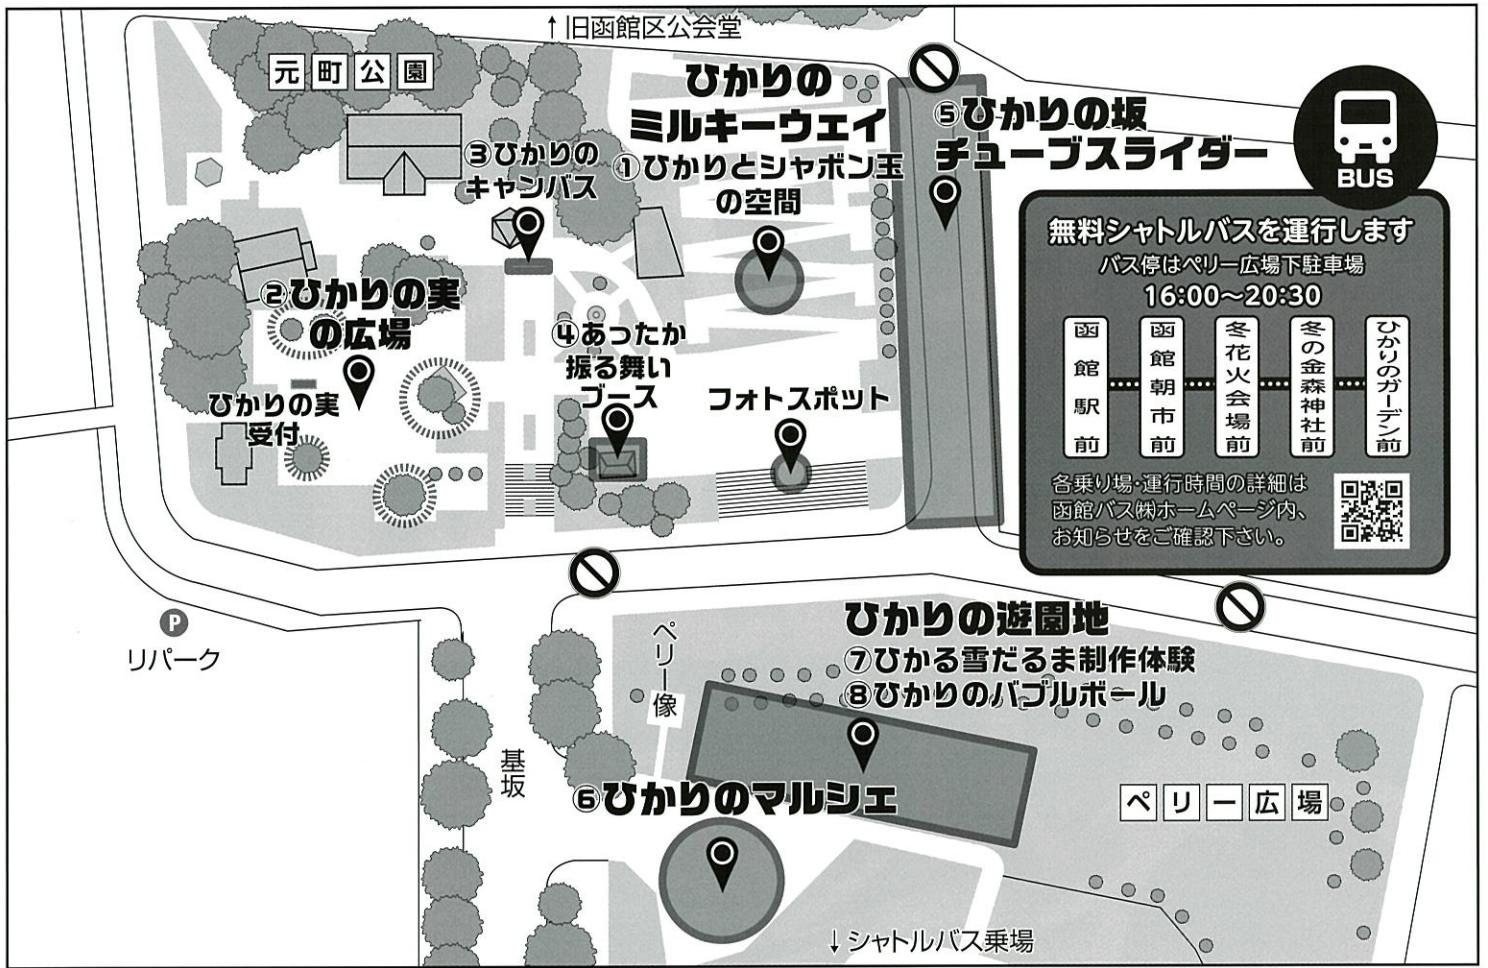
↑旧函館区公会堂

元町公園

ひかりのミルキーウェイ

③ひかりのキャンバス

①ひかりとシャボン玉の空間

⑤ひかりの坂チューブスライダー

BUS

無料シャトルバスを運行します
バス停はペリー広場下駐車場
16:00~20:30

函館駅前 … 函館朝市前 … 冬花火会場前 … 冬の金森神社前 … ひかりのガーデン前

各乗り場・運行時間の詳細は函館バス㈱ホームページ内、お知らせをご確認下さい。

②ひかりの実の広場

ひかりの実受付

④あったか振る舞いブース

フォトスポット

P
リパーク

ひかりの遊園地
⑦ひかる雪だるま制作体験
⑧ひかりのバブルボール

ペリー像

基坂

⑥ひかりのマルシェ

ペリー広場

↓シャトルバス乗場